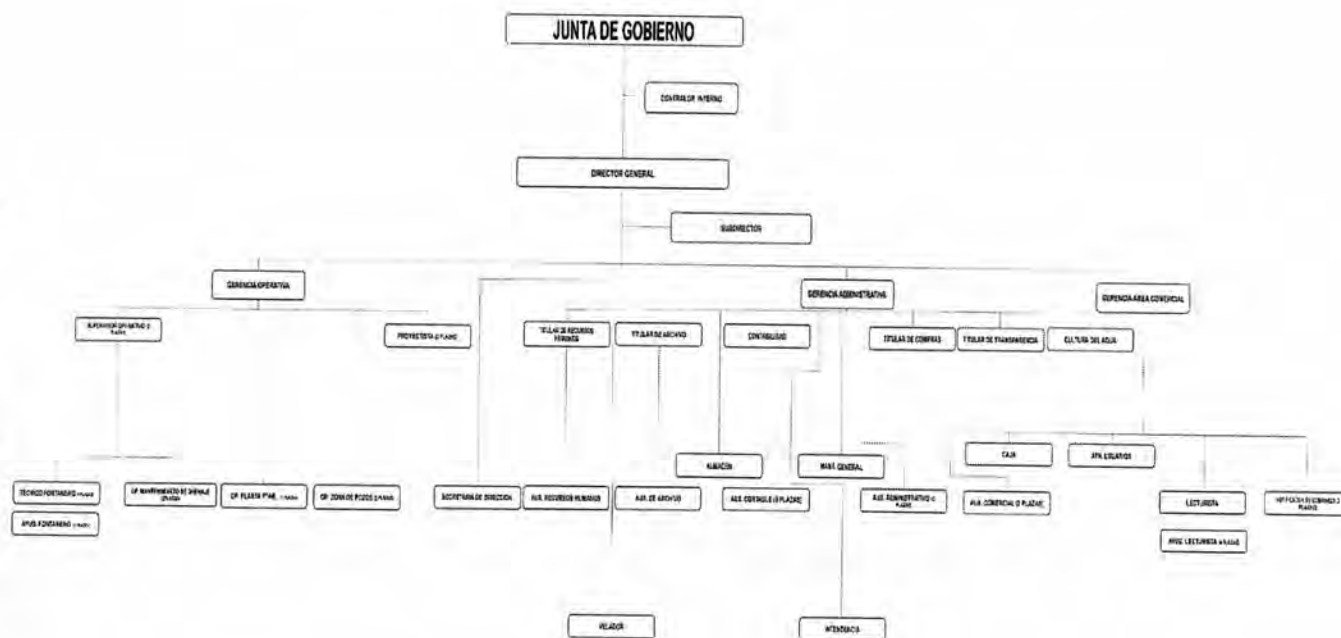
JUNTA DE GOBIERNO

CONTRALOR INTERNO

DIRECTOR GENERAL

SUBDIRECTOR

GERENCIA OPERATIVA

GERENCIA ADMINISTRATIVA

GERENCIA AREA COMERCIAL

SUPERVISOR OPERATIVO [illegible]

PROYECTISTA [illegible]

TITULAR DE RECURSOS HUMANOS

TITULAR DE ARCHIVO

CONTABILIDAD

TITULAR DE COMPRAS

TITULAR DE TRANSPARENCIA

CULTURA DEL AGUA

CAJA

ATN. USUARIOS

ALMACEN

MANT. GENERAL

TECNICO FONTANERO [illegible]

AYUD. FONTANERO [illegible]

OP. MANTENIMIENTO DE DRENAJE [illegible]

OP. PLANTA PTAR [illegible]

OP. ZONA DE POZOS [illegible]

SECRETARIA DE DIRECCION

AUX. RECURSOS HUMANOS

AUX. DE ARCHIVO

AUX. CONTABLE (3 PLAZAS)

AUX. ADMINISTRATIVO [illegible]

AUX. COMERCIAL (3 PLAZAS)

LECTURISTA

AYUD. LECTURISTA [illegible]

INSPECTOR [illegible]

VELADOR

INTENDENCIA